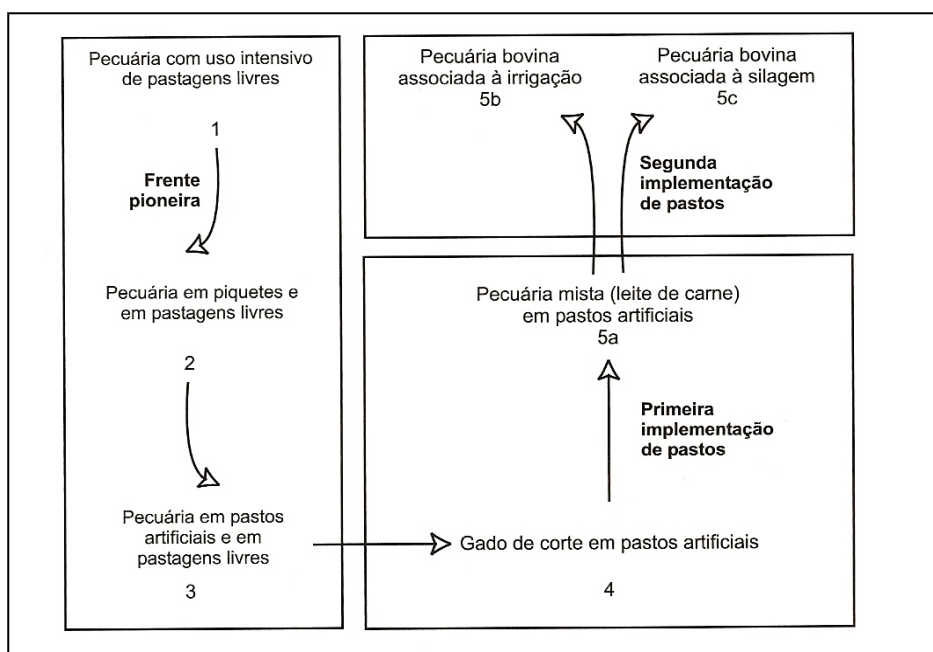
Pecuária com uso intensivo de pastagens livres

1

Frente pioneira

Pecuária em piquetes e em pastagens livres

2

Pecuária em pastos artificiais e em pastagens livres

3

Pecuária bovina associada à irrigação
5b

Pecuária bovina associada à silagem
5c

Segunda implementação de pastos

Pecuária mista (leite de carne) em pastos artificiais
5a

Primeira implementação de pastos

Gado de corte em pastos artificiais

4